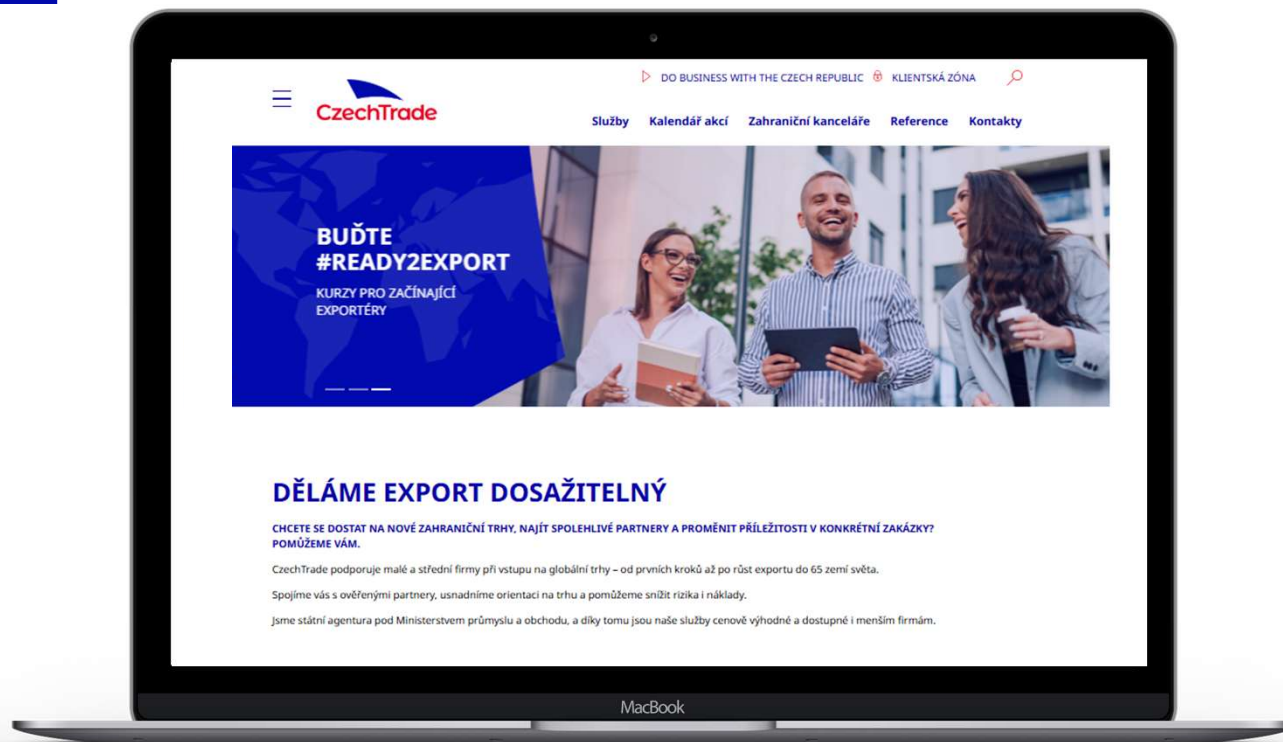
DO BUSINESS WITH THE CZECH REPUBLIC KLIENTSKÁ ZÓNA

CzechTrade

Služby Kalendář akcí Zahraniční kanceláře Reference Kontakty

BUĎTE #READY2EXPORT

KURZY PRO ZAČÍNAJÍCÍ EXPORTÉRY

DĚLÁME EXPORT DOSAŽITELNÝ

CHCETE SE DOSTAT NA NOVÉ ZAHRANIČNÍ TRHY, NAJÍT SPOLEHLIVÉ PARTNERY A PROMĚNIT PŘÍLEŽITOSTI V KONKRÉTNÍ ZAKÁZKY? POMŮŽEME VÁM.

CzechTrade podporuje malé a střední firmy při vstupu na globální trhy – od prvních kroků až po růst exportu do 65 zemí světa.

Spojíme vás s ověřenými partnery, usnadníme orientaci na trhu a pomůžeme snížit rizika i náklady.

Jsme státní agentura pod Ministerstvem průmyslu a obchodu, a díky tomu jsou naše služby cenově výhodné a dostupné i menším firmám.

MacBook